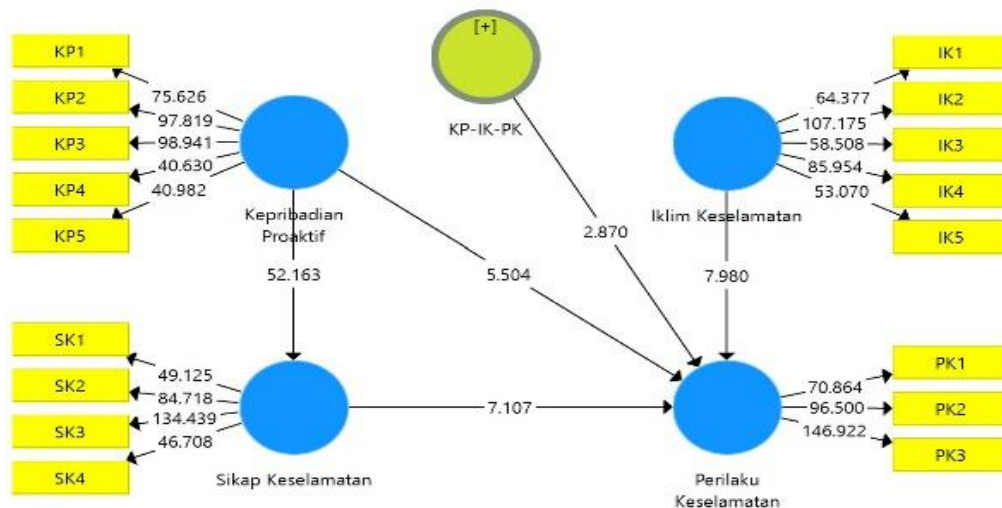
KP1
KP2
KP3
KP4
KP5
75.626
97.819
98.941
40.630
40.982
Kepribadian Proaktif

[+]
KP-IK-PK

IK1
IK2
IK3
IK4
IK5
64.377
107.175
58.508
85.954
53.070
Iklim Keselamatan

52.163
5.504
2.870
7.980

SK1
SK2
SK3
SK4
49.125
84.718
134.439
46.708
Sikap Keselamatan

7.107

PK1
PK2
PK3
70.864
96.500
146.922
Perilaku Keselamatan